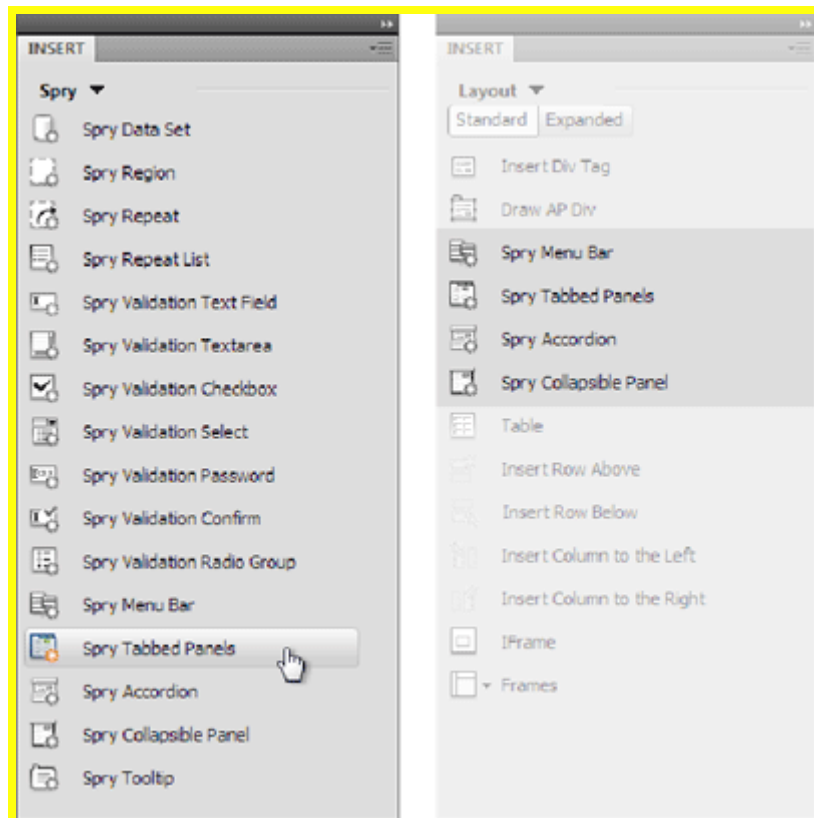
INSERT

Spry

Spry Data Set
Spry Region
Spry Repeat
Spry Repeat List
Spry Validation Text Field
Spry Validation Textarea
Spry Validation Checkbox
Spry Validation Select
Spry Validation Password
Spry Validation Confirm
Spry Validation Radio Group
Spry Menu Bar
Spry Tabbed Panels
Spry Accordion
Spry Collapsible Panel
Spry Tooltip

INSERT

Layout

Standard | Expanded

Insert Div Tag
Draw AP Div
Spry Menu Bar
Spry Tabbed Panels
Spry Accordion
Spry Collapsible Panel
Table
Insert Row Above
Insert Row Below
Insert Column to the Left
Insert Column to the Right
IFrame
Frames